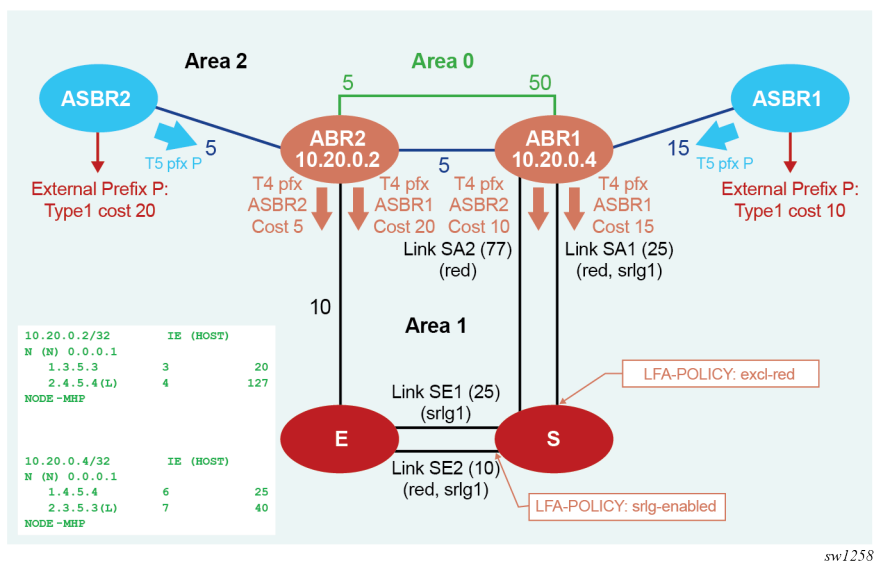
Area 2

Area 0

5

50

ASBR2

ASBR1

ABR2
10.20.0.2

ABR1
10.20.0.4

5

5

15

T5 pfx P

T5 pfx P

External Prefix P:
Type1 cost 20

External Prefix P:
Type1 cost 10

T4 pfx
ASBR2
Cost 5

T4 pfx
ASBR1
Cost 20

T4 pfx
ASBR2
Cost 10

T4 pfx
ASBR1
Cost 15

Link SA2 (77)
(red)

Link SA1 (25)
(red, srlg1)

10

Area 1

| 10.20.0.2/32 | IE (HOST) | |
|---|---|---|
| N (N) 0.0.0.1 | | |
| 1.3.5.3 | 3 | 20 |
| 2.4.5.4(L) | 4 | 127 |
| NODE-MHP | | |

LFA-POLICY: excl-red

Link SE1 (25)
(srlg1)

E

S

Link SE2 (10)
(red, srlg1)

| 10.20.0.4/32 | IE (HOST) | |
|---|---|---|
| N (N) 0.0.0.1 | | |
| 1.4.5.4 | 6 | 25 |
| 2.3.5.3(L) | 7 | 40 |
| NODE-MHP | | |

LFA-POLICY: srlg-enabled

sw1258